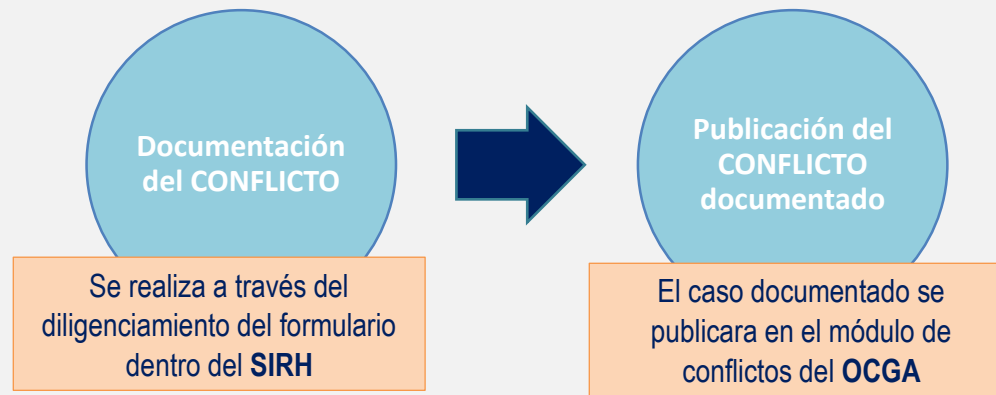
Documentación del CONFLICTO

Se realiza a través del diligenciamiento del formulario dentro del **SIRH**

Publicación del CONFLICTO documentado

El caso documentado se publicara en el módulo de conflictos del **OCGA**